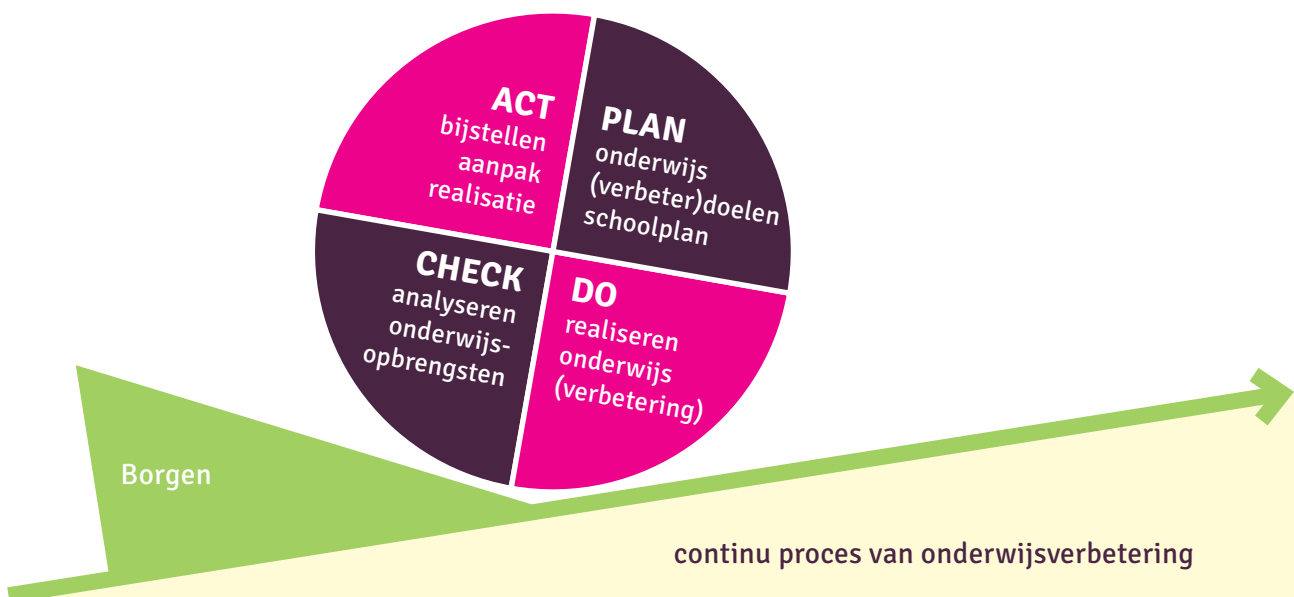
ACT
bijstellen
aanpak
realisatie

PLAN
onderwijs
(verbeter)doelen
schoolplan

CHECK
analyseren
onderwijs-
opbrengsten

DO
realiseren
onderwijs
(verbetering)

Borgen

continu proces van onderwijsverbetering